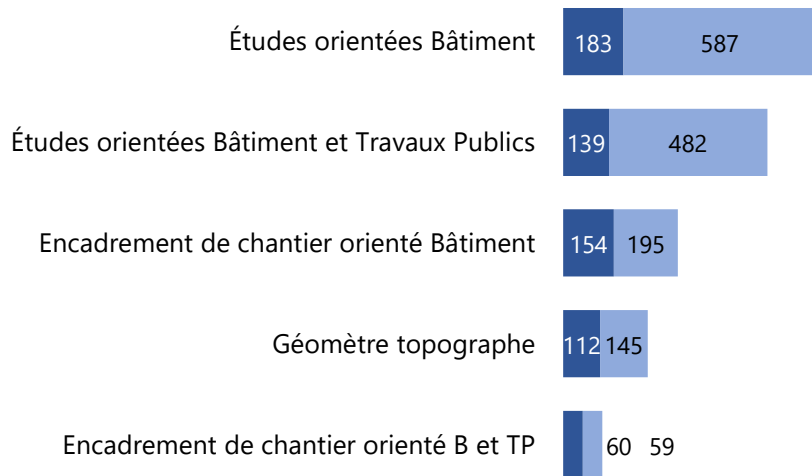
Études orientées Bâtiment 183 587

Études orientées Bâtiment et Travaux Publics 139 482

Encadrement de chantier orienté Bâtiment 154 195

Géomètre topographe 112 145

Encadrement de chantier orienté B et TP 60 59